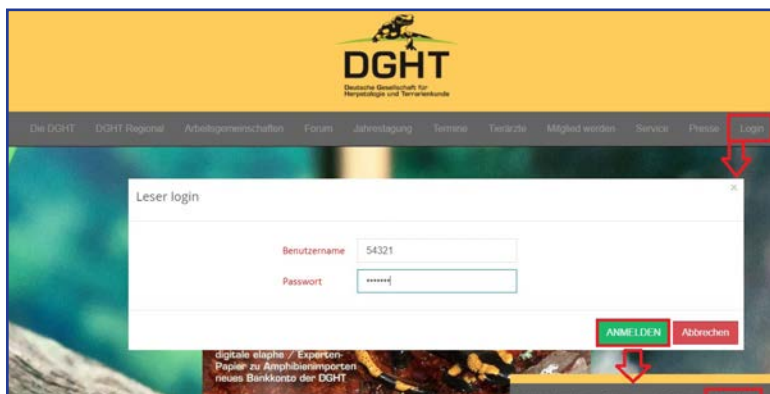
DGHT
Deutsche Gesellschaft für Herpetologie und Terrarienkunde

Die DGHT | DGHT Regional | Arbeitsgemeinschaften | Forum | Jahrestagung | Termine | Tierärzte | Mitglied werden | Service | Presse | Login

Leser login

×

Benutzername 54321

Passwort •••••••

ANMELDEN | Abbrechen

digitale elaphe / Experten-Papier zu Amphibienimporten neues Bankkonto der DGHT